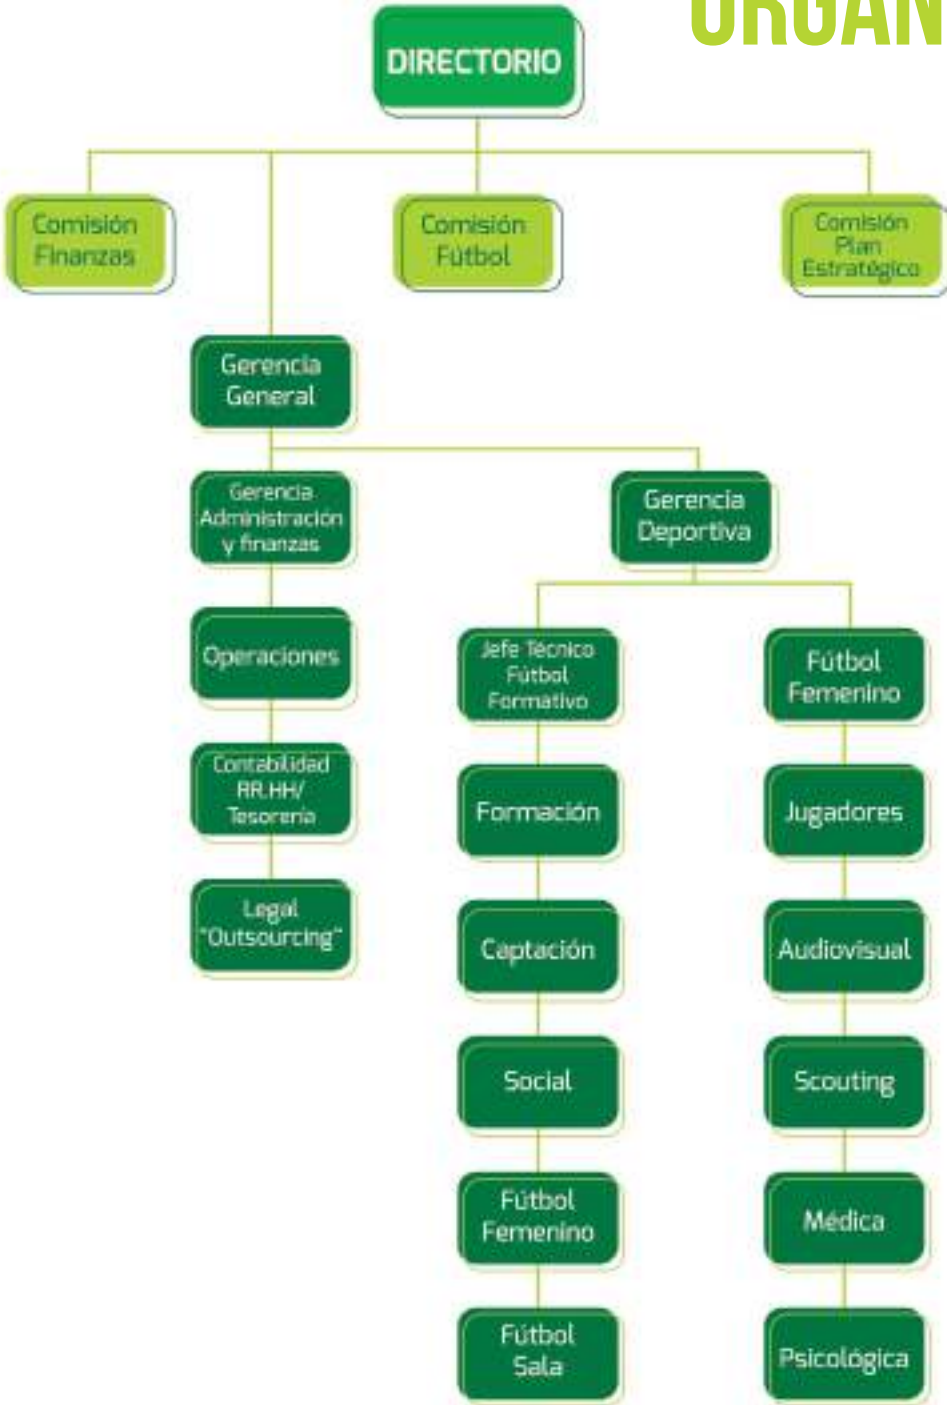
ORGAN

DIRECTORIO

Comisión Finanzas

Comisión Fútbol

Comisión Plan Estratégico

Gerencia General

Gerencia Administración y finanzas

Operaciones

Contabilidad RR.HH/ Tesorería

Legal "Outsourcing"

Gerencia Deportiva

Jefe Técnico Fútbol Formativo

Formación

Captación

Social

Fútbol Femenino

Fútbol Sala

Fútbol Femenino

Jugadores

Audiovisual

Scouting

Médica

Psicológica